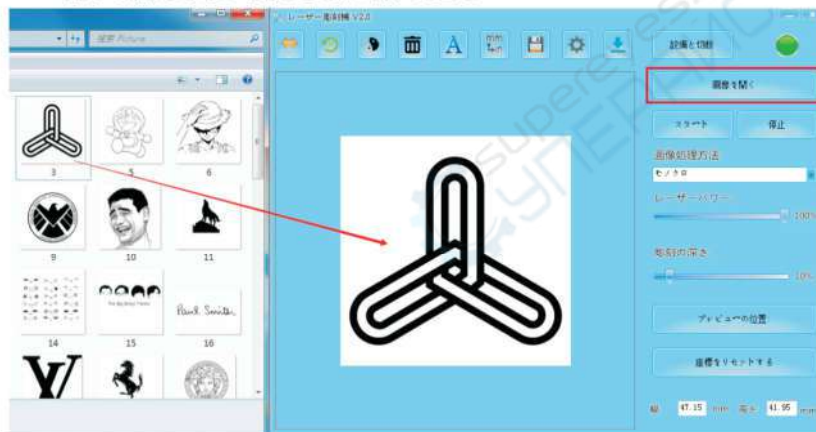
検索 Picture

3
5
6
9
10
11
14
15
16
Paul Smith

レーザー彫刻機 V2.0

設備と切断
画像を開く
スタート
停止
画像処理方法
モノクロ
レーザーパワー
100%
彫刻の深さ
10%
プレビューの位置
座標をリセットする
幅 47.15 mm 高さ 41.95 mm